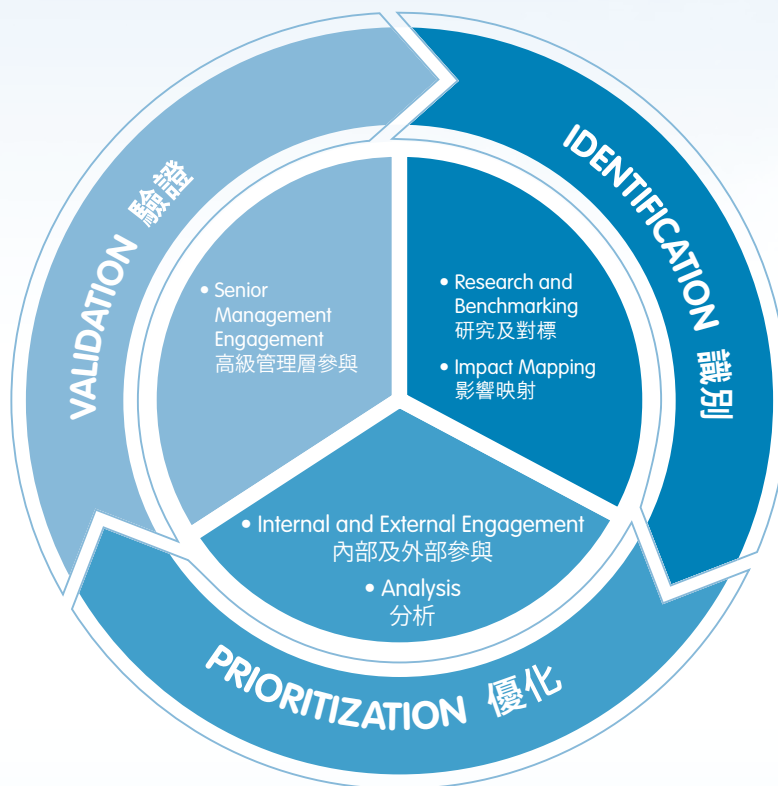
IDENTIFICATION 識別

• Research and Benchmarking
研究及對標

• Impact Mapping
影響映射

• Internal and External Engagement
內部及外部參與

• Analysis
分析

PRIORITIZATION 優化

VALIDATION 驗證

• Senior Management Engagement
高級管理層參與